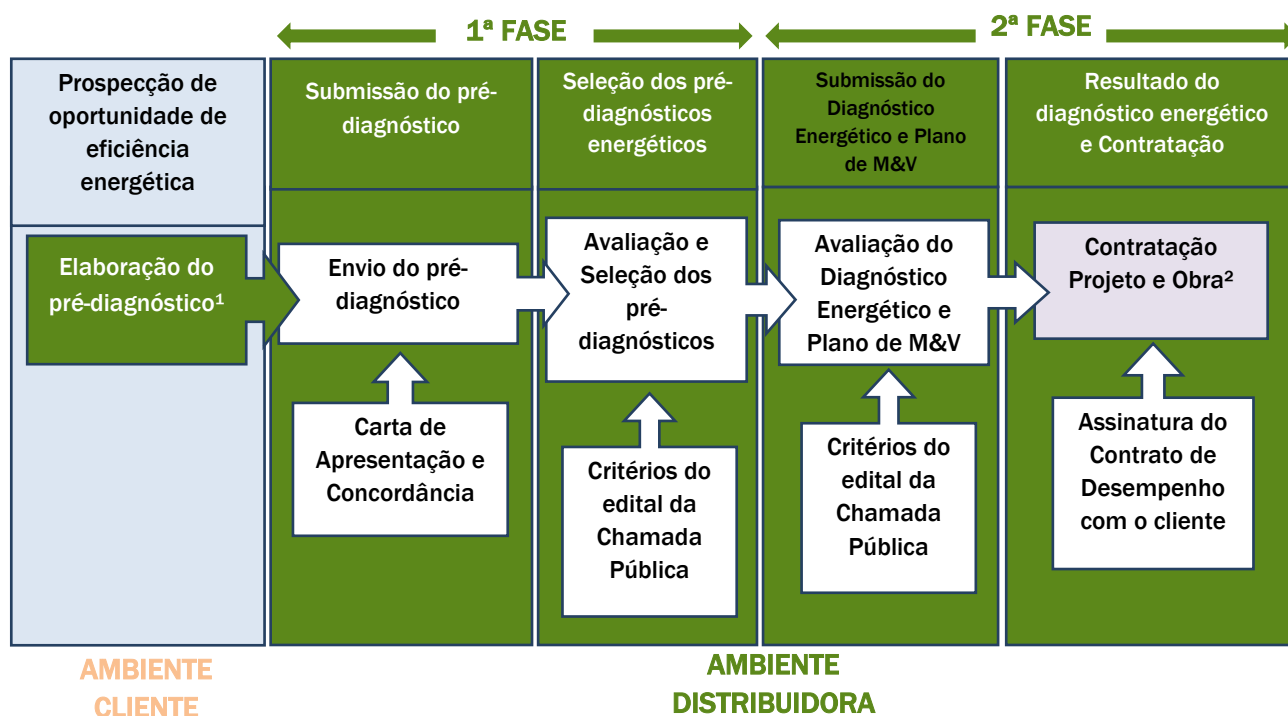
1ª FASE

2ª FASE

Prospecção de oportunidade de eficiência energética

Submissão do pré-diagnóstico

Seleção dos pré-diagnósticos energéticos

Submissão do Diagnóstico Energético e Plano de M&V

Resultado do diagnóstico energético e Contratação

Elaboração do pré-diagnóstico¹

Envio do pré-diagnóstico

Avaliação e Seleção dos pré-diagnósticos

Avaliação do Diagnóstico Energético e Plano de M&V

Contratação Projeto e Obra²

Carta de Apresentação e Concordância

Critérios do edital da Chamada Pública

Critérios do edital da Chamada Pública

Assinatura do Contrato de Desempenho com o cliente

AMBIENTE CLIENTE

AMBIENTE DISTRIBUIDORA